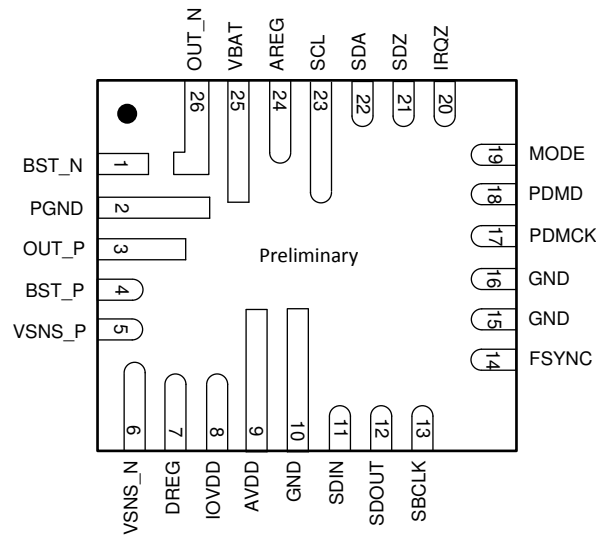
OUT_N VBAT AREG SCL SDA SDZ IRQZ

26 25 24 23 22 21 20

BST_N 1
PGND 2
OUT_P 3
BST_P 4
VSNS_P 5

19 MODE
18 PDMD
17 PDMCK
16 GND
15 GND
14 FSYNC

Preliminary

6 7 8 9 10 11 12 13

VSNS_N DREG IOVDD AVDD GND SDIN SDOUT SBCLK